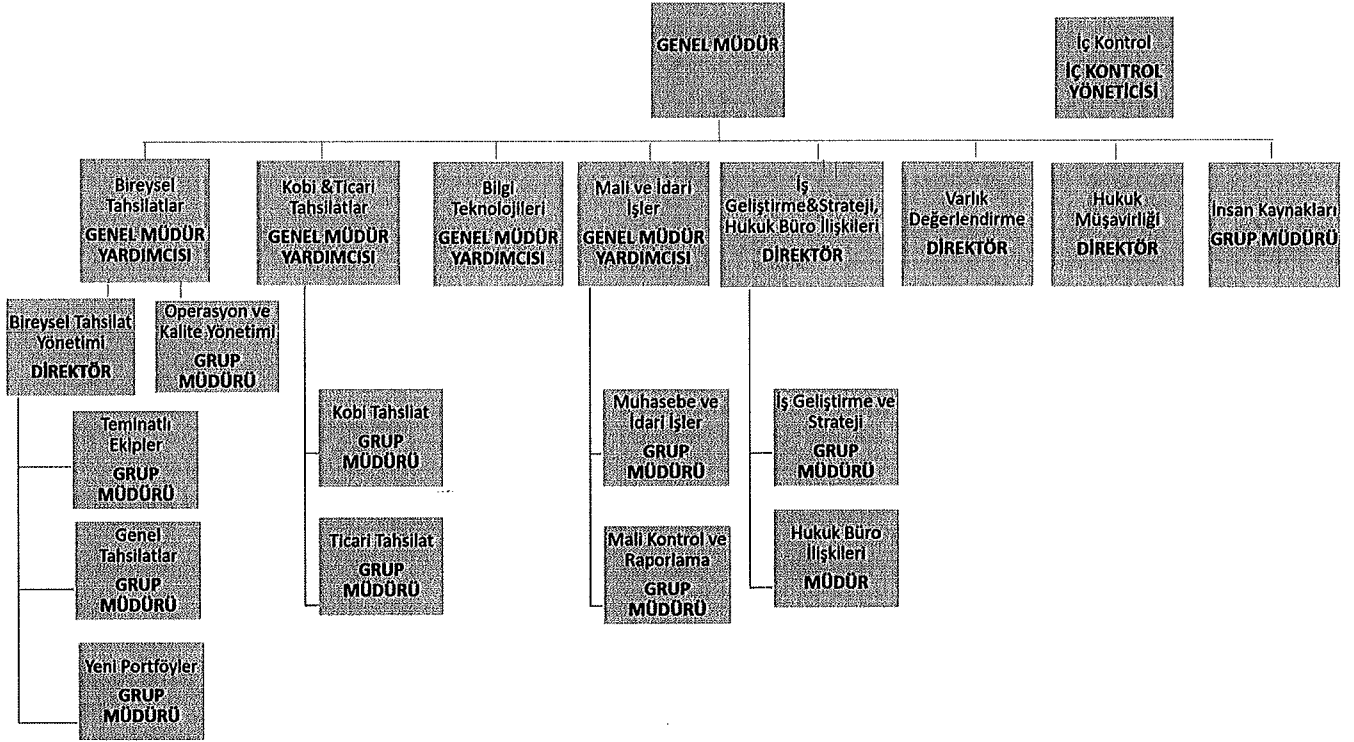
GENEL MÜDÜR

İç Kontrol
İÇ KONTROL YÖNETİCİSİ

Bireysel Tahsilatlar
GENEL MÜDÜR YARDIMCISI

Kobi &Ticari Tahsilatlar
GENEL MÜDÜR YARDIMCISI

Bilgi Teknolojileri
GENEL MÜDÜR YARDIMCISI

Mali ve İdari İşler
GENEL MÜDÜR YARDIMCISI

İş Geliştirme&Strateji, Hukuk Büro İlişkileri
DİREKTÖR

Varlık Değerlendirme
DİREKTÖR

Hukuk Müşavirliği
DİREKTÖR

İnsan Kaynakları
GRUP MÜDÜRÜ

Bireysel Tahsilat Yönetimi
DİREKTÖR

Operasyon ve Kalite Yönetimi
GRUP MÜDÜRÜ

Teminatlı Ekipler
GRUP MÜDÜRÜ

Genel Tahsilatlar
GRUP MÜDÜRÜ

Yeni Portföyler
GRUP MÜDÜRÜ

Kobi Tahsilat
GRUP MÜDÜRÜ

Ticari Tahsilat
GRUP MÜDÜRÜ

Muhasebe ve İdari İşler
GRUP MÜDÜRÜ

Mali Kontrol ve Raporlama
GRUP MÜDÜRÜ

İş Geliştirme ve Strateji
GRUP MÜDÜRÜ

Hukuk Büro İlişkileri
MÜDÜR